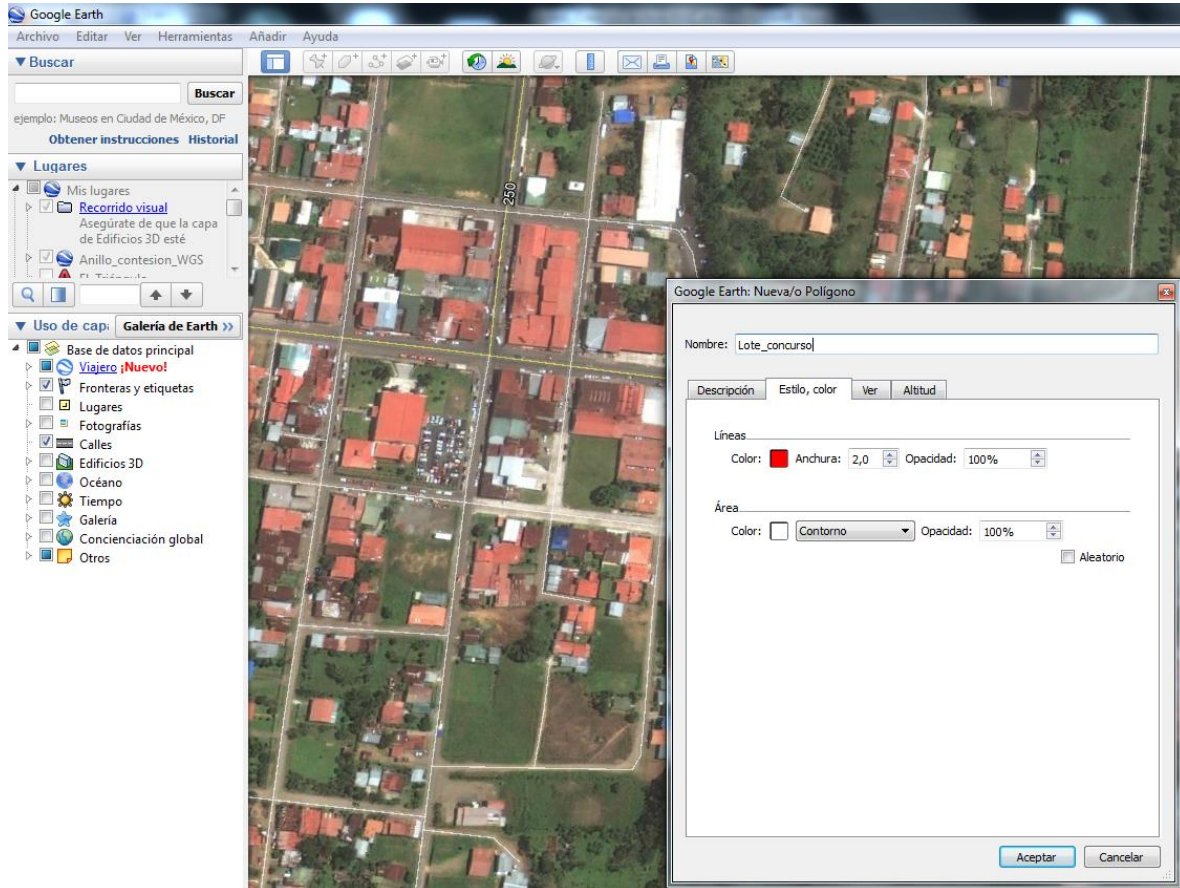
Google Earth

Archivo Editar Ver Herramientas Añadir Ayuda

▼ Buscar

Buscar

ejemplo: Museos en Ciudad de México, DF

Obtener instrucciones Historial

▼ Lugares

Mis lugares

Recorrido visual

Asegúrate de que la capa de Edificios 3D esté

Anillo_contesion_WGS

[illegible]

▼ Uso de cap: Galería de Earth »

Base de datos principal

Viajero ¡Nuevo!

Fronteras y etiquetas

Lugares

Fotografías

Calles

Edificios 3D

Océano

Tiempo

Galería

Concienciación global

Otros

250

Google Earth: Nueva/o Polígono

Nombre: Lote_concurso

Descripción Estilo, color Ver Altitud

Líneas

Color: Anchura: 2,0 Opacidad: 100%

Área

Color: Contorno Opacidad: 100%

Aleatorio

Aceptar Cancelar